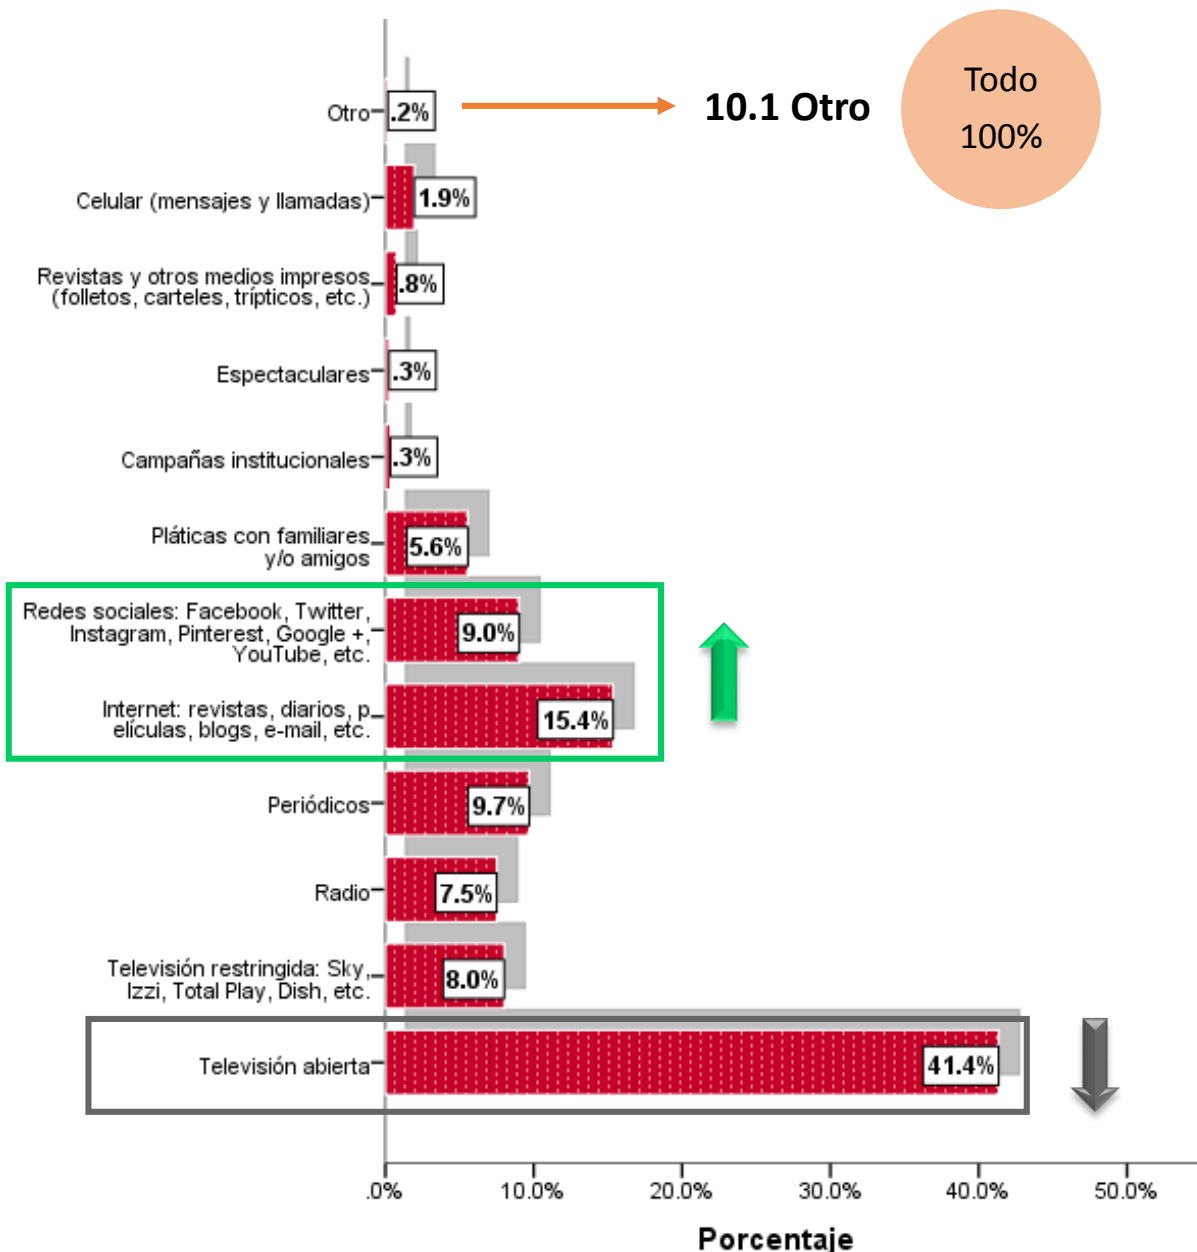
Todo 100%

10.1 Otro

Otro .2%

Celular (mensajes y llamadas) 1.9%

Revistas y otros medios impresos (folletos, carteles, trípticos, etc.) .8%

Espectaculares .3%

Campañas institucionales .3%

Pláticas con familiares y/o amigos 5.6%

Redes sociales: Facebook, Twitter, Instagram, Pinterest, Google +, YouTube, etc. 9.0%

Internet: revistas, diarios, películas, blogs, e-mail, etc. 15.4%

Periódicos 9.7%

Radio 7.5%

Televisión restringida: Sky, Izzi, Total Play, Dish, etc. 8.0%

Televisión abierta 41.4%

.0% 10.0% 20.0% 30.0% 40.0% 50.0%

Porcentaje